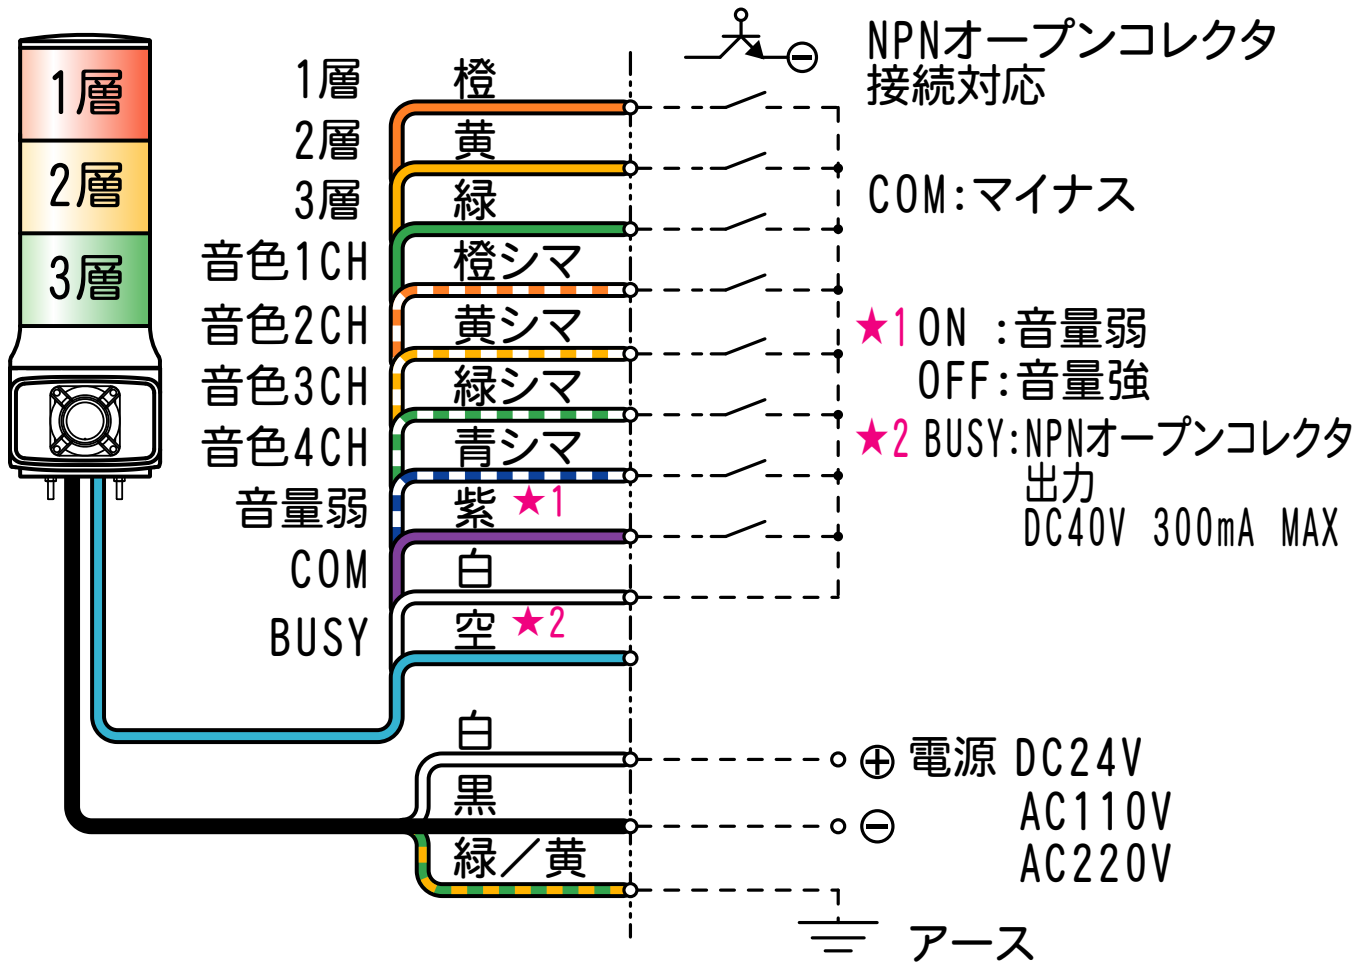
1層
2層
3層

1層
2層
3層
音色1CH
音色2CH
音色3CH
音色4CH
音量弱
COM
BUSY

橙
黄
緑
橙シマ
黄シマ
緑シマ
青シマ
紫 ★1
白
空 ★2

白
黒
緑／黄

NPNオープンコレクタ
接続対応

COM:マイナス

★1 ON :音量弱
OFF:音量強

★2 BUSY:NPNオープンコレクタ
出力
DC40V 300mA MAX

⊕ 電源 DC24V
⊖ AC110V
AC220V

アース